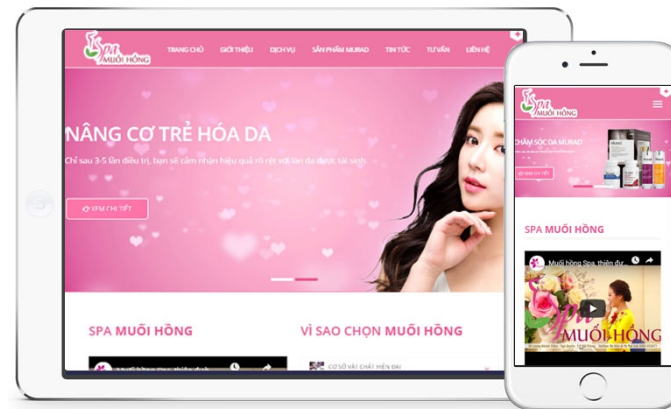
Spa MUỐI HỒNG

TRANG CHỦ GIỚI THIỆU DỊCH VỤ SẢN PHẨM MURAD TIN TỨC TƯ VẤN LIÊN HỆ

NÂNG CƠ TRẺ HÓA DA

Chỉ sau 3-5 lần điều trị, bạn sẽ cảm nhận hiệu quả rõ rệt với làn da được tái sinh.

XEM CHI TIẾT

SPA MUỐI HỒNG

VÌ SAO CHỌN MUỐI HỒNG

CƠ SỞ VẬT CHẤT HIỆN ĐẠI

Spa MUỐI HỒNG

CHĂM SÓC DA MURAD

XEM CHI TIẾT

SPA MUỐI HỒNG

Muối hồng Spa, thiên đư

Spa MUỐI HỒNG